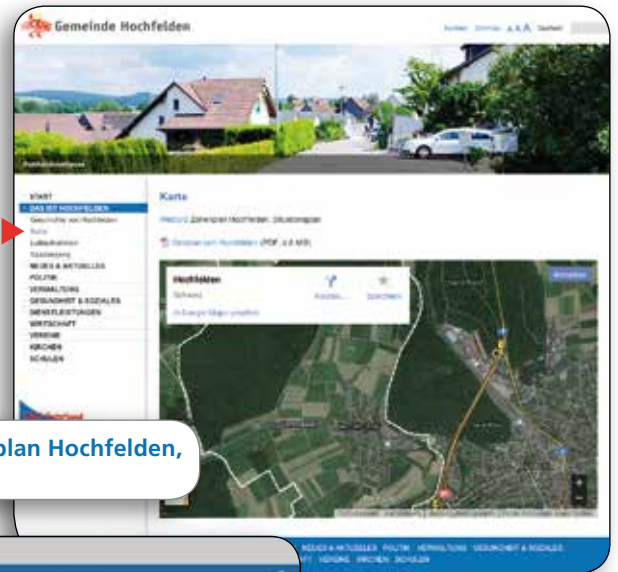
Gemeinde Hochfelden

Kontakt Sitemap A A A Suchen

START
DAS IST HOCHFELDEN
Geschichte von Hochfelden
Karte
Luftaufnahmen
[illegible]
NEUES & AKTUELLES
POLITIK
VERWALTUNG
GESUNDHEIT & SOZIALES
DIENSTLEISTUNGEN
WIRTSCHAFT
VEREINE
KIRCHEN
SCHULEN

Karte

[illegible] Zonenplan Hochfelden, Situationsplan

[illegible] Hochfelden (PDF, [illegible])

Hochfelden
Schweiz
Routen Speichern
In Google Maps ansehen

plan Hochfelden,

NEUES & AKTUELLES POLITIK VERWALTUNG GESUNDHEIT & SOZIALES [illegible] VEREINE KIRCHEN SCHULEN